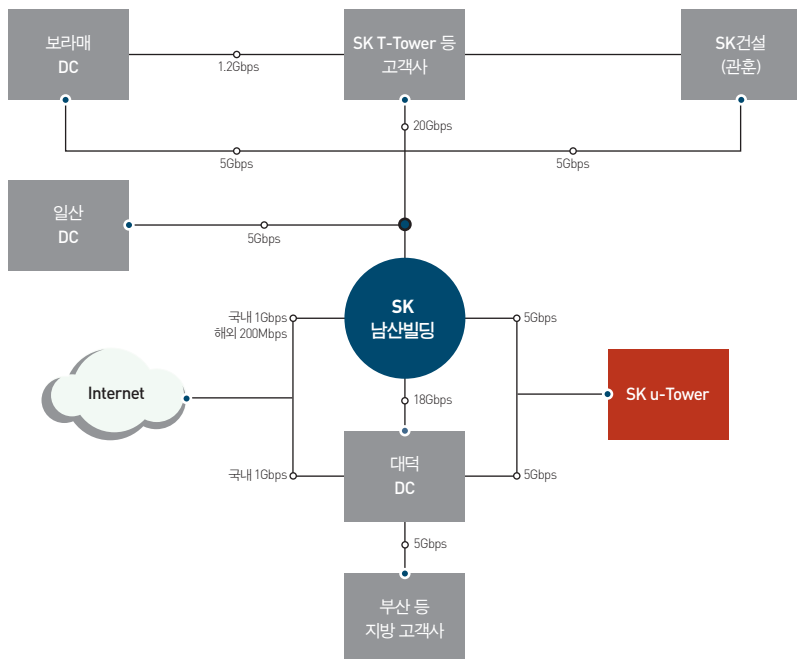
보라매
DC

1.2Gbps

SK T-Tower 등
고객사

SK건설
(관훈)

20Gbps

5Gbps

5Gbps

일산
DC

5Gbps

SK
남산빌딩

국내 1Gbps
해외 200Mbps

5Gbps

Internet

SK u-Tower

18Gbps

대덕
DC

국내 1Gbps

5Gbps

5Gbps

부산 등
지방 고객사